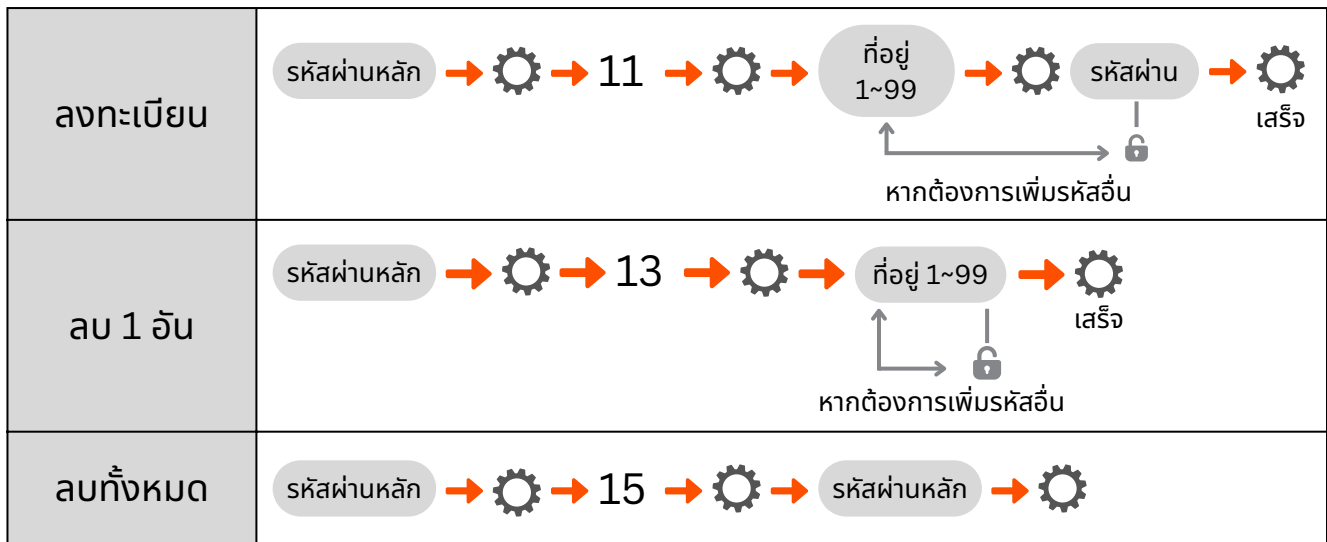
| ลงทะเบียน | รหัสผ่านหลัก → → 11 → → ที่อยู่ 1~99 → → รหัสผ่าน → เสร็จ หากต้องการเพิ่มรหัสอื่น |
|---|---|
| ลบ 1 อัน | รหัสผ่านหลัก → → 13 → → ที่อยู่ 1~99 → เสร็จ หากต้องการเพิ่มรหัสอื่น |
| ลบทั้งหมด | รหัสผ่านหลัก → → 15 → → รหัสผ่านหลัก → |